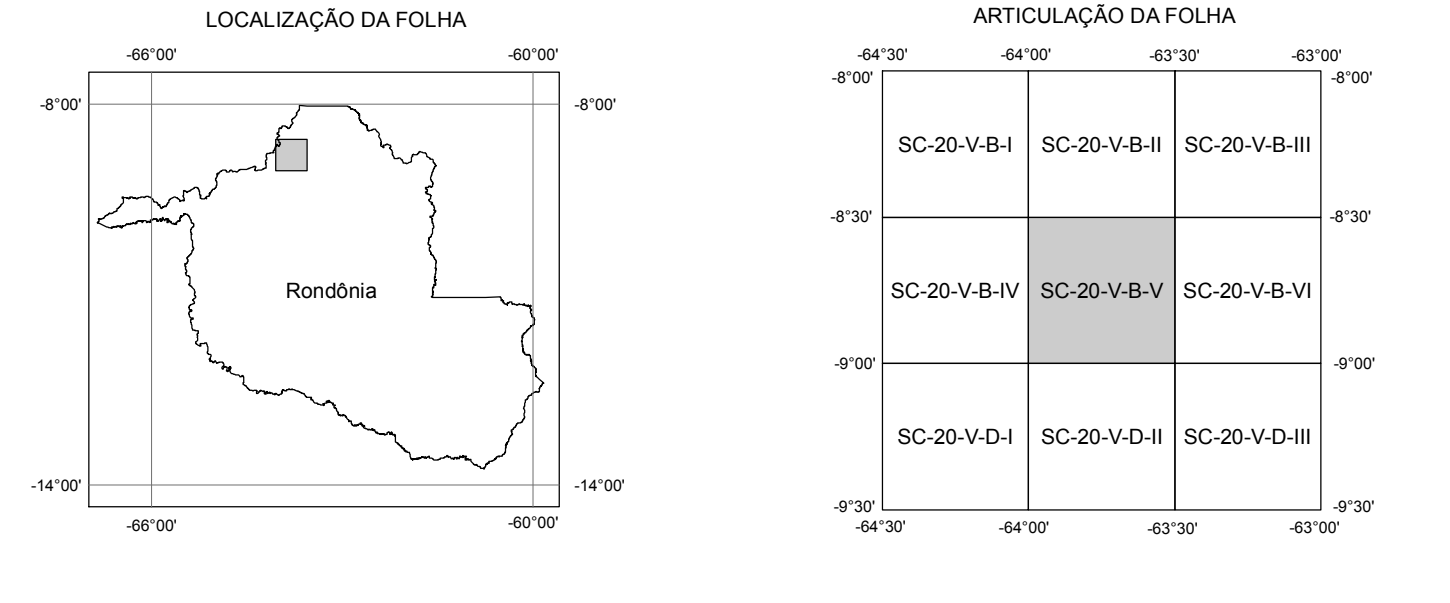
LOCALIZAÇÃO DA FOLHA

-66°00'
-60°00'
-8°00'
-8°00'
Rondônia
-14°00'
-14°00'
-66°00'
-60°00'

ARTICULAÇÃO DA FOLHA

-64°30'
-64°00'
-63°30'
-63°00'
-8°00'
-8°00'

| SC-20-V-B-I | SC-20-V-B-II | SC-20-V-B-III |
|---|---|---|
| SC-20-V-B-IV | SC-20-V-B-V | SC-20-V-B-VI |
| SC-20-V-D-I | SC-20-V-D-II | SC-20-V-D-III |

-8°30'
-8°30'
-9°00'
-9°00'
-9°30'
-9°30'
-64°30'
-64°00'
-63°30'
-63°00'